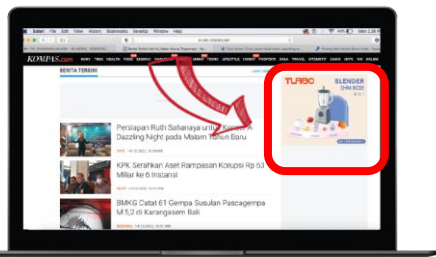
Safari File Edit View History Bookmarks Develop Window Help

KOMPAS.com

BERITA TERKINI

Persiapan Ruth Sahanaya untuk Konser A Dazzling Night pada Malam Tahun Baru

KPK Serahkan Aset Rampasan Korupsi Rp 53 Miliar ke 6 Instansi

BMKG Catat 61 Gempa Susulan Pascagempa M 5,2 di Karangasem Bali

TURBO

BLENDER